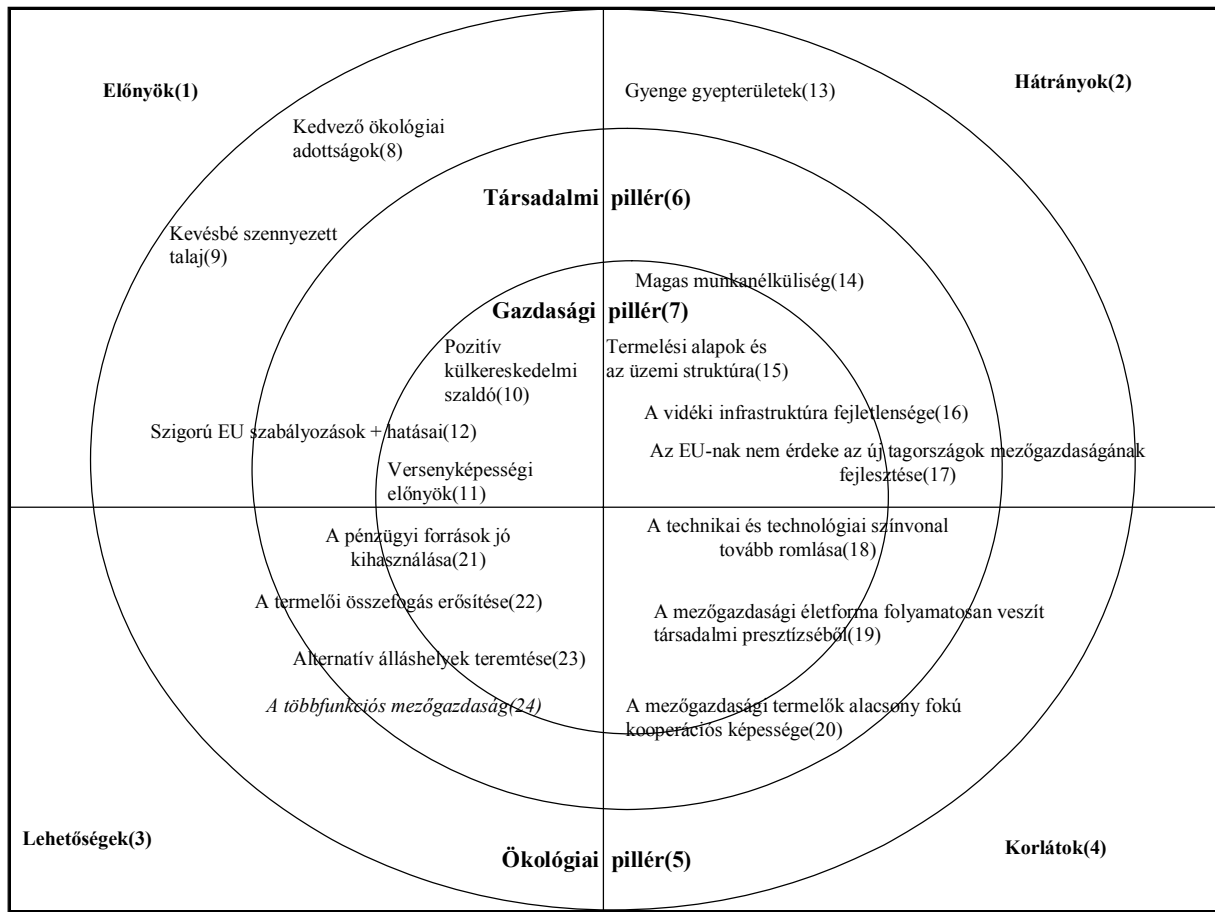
Előnyök(1)

Gyenge gyepterületek(13)

Hátrányok(2)

Kedvező ökológiai adottságok(8)

Társadalmi pillér(6)

Kevésbé szennyezett talaj(9)

Magas munkanélküliség(14)

Gazdasági pillér(7)

Pozitív külkereskedelmi szaldó(10)

Termelési alapok és az üzemi struktúra(15)

A vidéki infrastruktúra fejletlensége(16)

Szigorú EU szabályozások + hatásai(12)

Az EU-nak nem érdeke az új tagországok mezőgazdaságának fejlesztése(17)

Versenyképességi előnyök(11)

A pénzügyi források jó kihasználása(21)

A technikai és technológiai színvonal további romlása(18)

A termelői összefogás erősítése(22)

A mezőgazdasági életforma folyamatosan veszít társadalmi presztízséből(19)

Alternatív álláshelyek teremtése(23)

A többfunkciós mezőgazdaság(24)

A mezőgazdasági termelők alacsony fokú kooperációs képessége(20)

Lehetőségek(3)

Ökológiai pillér(5)

Korlátok(4)